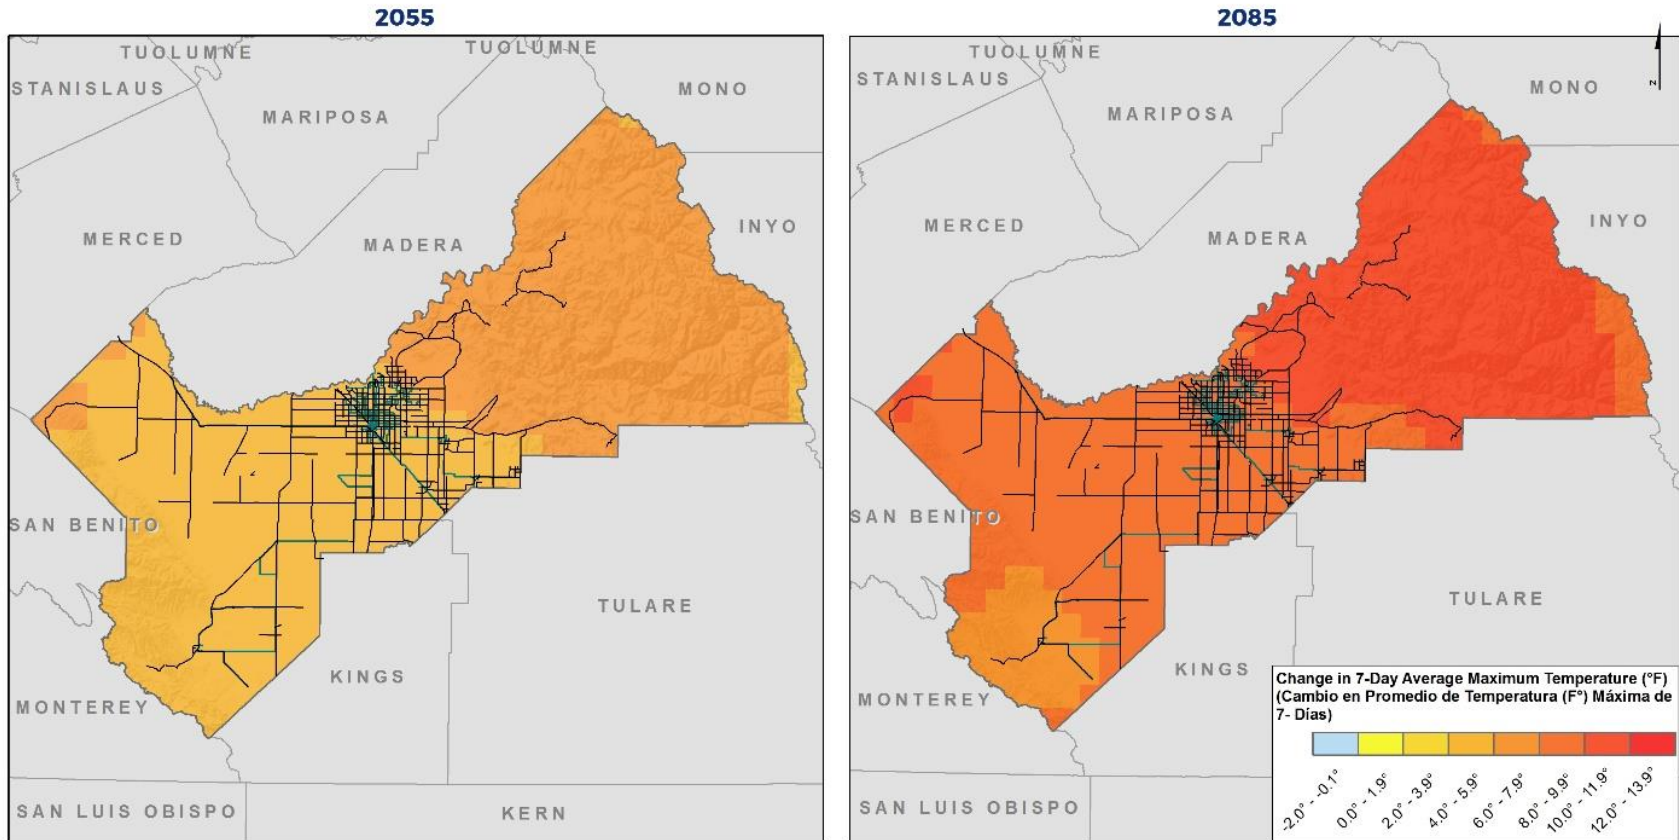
2055

TUOLUMNE
TUOLUMNE
STANISLAUS
MARIPOSA
MONO
MERCED
MADERA
INYO
SAN BENITO
TULARE
KINGS
MONTEREY
SAN LUIS OBISPO
KERN

2085

N

TUOLUMNE
STANISLAUS
MARIPOSA
MONO
MERCED
MADERA
INYO
SAN BENITO
TULARE
KINGS
MONTEREY
SAN LUIS OBISPO

Change in 7-Day Average Maximum Temperature (°F)
(Cambio en Promedio de Temperatura (F°) Máxima de 7- Días)

-2.0° - -0.1°
0.0° - 1.9°
2.0° - 3.9°
4.0° - 5.9°
6.0° - 7.9°
8.0° - 9.9°
10.0° - 11.9°
12.0° - 13.9°